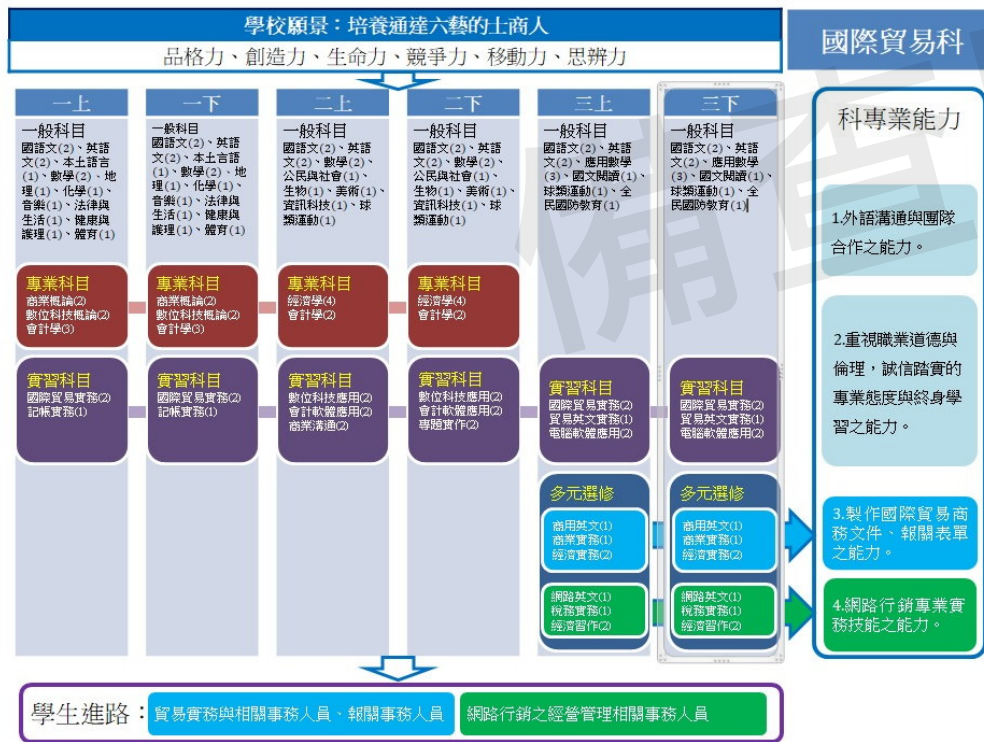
學校願景：培養通達六藝的士商人
品格力、創造力、生命力、競爭力、移動力、思辨力

國際貿易科

一上
一般科目
國語文(2)、英語文(2)、本土語言(1)、數學(2)、地理(1)、化學(1)、音樂(1)、法律與生活(1)、健康與護理(1)、體育(1)

專業科目
商業概論(2)
數位科技概論(2)
會計學(3)

實習科目
國際貿易實務(2)
記帳實務(1)

一下
一般科目
國語文(2)、英語文(2)、本土言語(1)、數學(2)、地理(1)、化學(1)、音樂(1)、法律與生活(1)、健康與護理(1)、體育(1)

專業科目
商業概論(2)
數位科技概論(2)
會計學(3)

實習科目
國際貿易實務(2)
記帳實務(1)

二上
一般科目
國語文(2)、英語文(2)、數學(2)、公民與社會(1)、生物(1)、美術(1)、資訊科技(1)、球類運動(1)

專業科目
經濟學(4)
會計學(2)

實習科目
數位科技應用(2)
會計軟體應用(2)
商業溝通(2)

二下
一般科目
國語文(2)、英語文(2)、數學(2)、公民與社會(1)、生物(1)、美術(1)、資訊科技(1)、球類運動(1)

專業科目
經濟學(4)
會計學(2)

實習科目
數位科技應用(2)
會計軟體應用(2)
專題實作(2)

三上
一般科目
國語文(2)、英語文(2)、應用數學(3)、國文閱讀(1)、球類運動(1)、全民國防教育(1)

實習科目
國際貿易實務(2)
貿易英文實務(1)
電腦軟體應用(2)

多元選修
商用英文(1)
商業實務(1)
經濟實務(2)

網路英文(1)
稅務實務(1)
經濟習作(2)

三下
一般科目
國語文(2)、英語文(2)、應用數學(3)、國文閱讀(1)、球類運動(1)、全民國防教育(1)

實習科目
國際貿易實務(2)
貿易英文實務(1)
電腦軟體應用(2)

多元選修
商用英文(1)
商業實務(1)
經濟實務(2)

網路英文(1)
稅務實務(1)
經濟習作(2)

科專業能力
1.外語溝通與團隊合作之能力。
2.重視職業道德與倫理，誠信踏實的專業態度與終身學習之能力。
3.製作國際貿易商務文件、報關表單之能力。
4.網路行銷專業實務技能之能力。

學生進路：貿易實務與相關事務人員、報關事務人員　網路行銷之經營管理相關事務人員